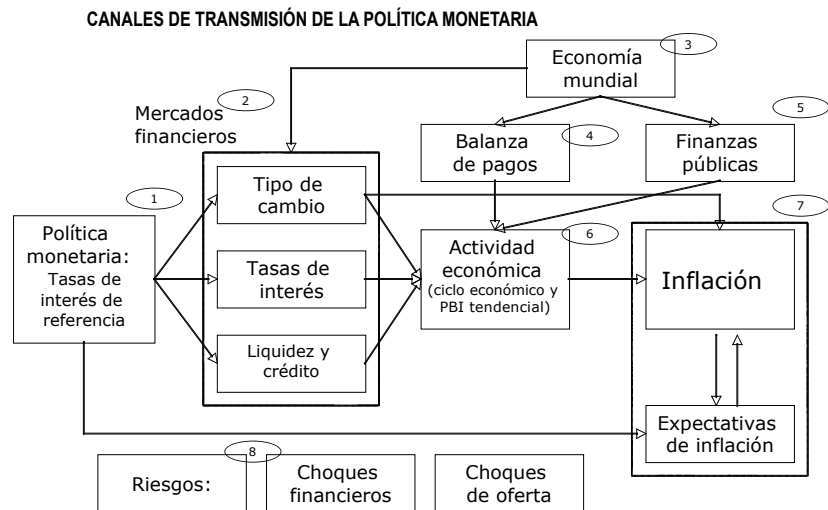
CANALES DE TRANSMISIÓN DE LA POLÍTICA MONETARIA

3
Economía mundial

2
Mercados financieros

4
Balanza de pagos

5
Finanzas públicas

1
Política monetaria: Tasas de interés de referencia

Tipo de cambio

Tasas de interés

Liquidez y crédito

6
Actividad económica (ciclo económico y PBI tendencial)

7
Inflación

Expectativas de inflación

8
Riesgos:

Choques financieros

Choques de oferta